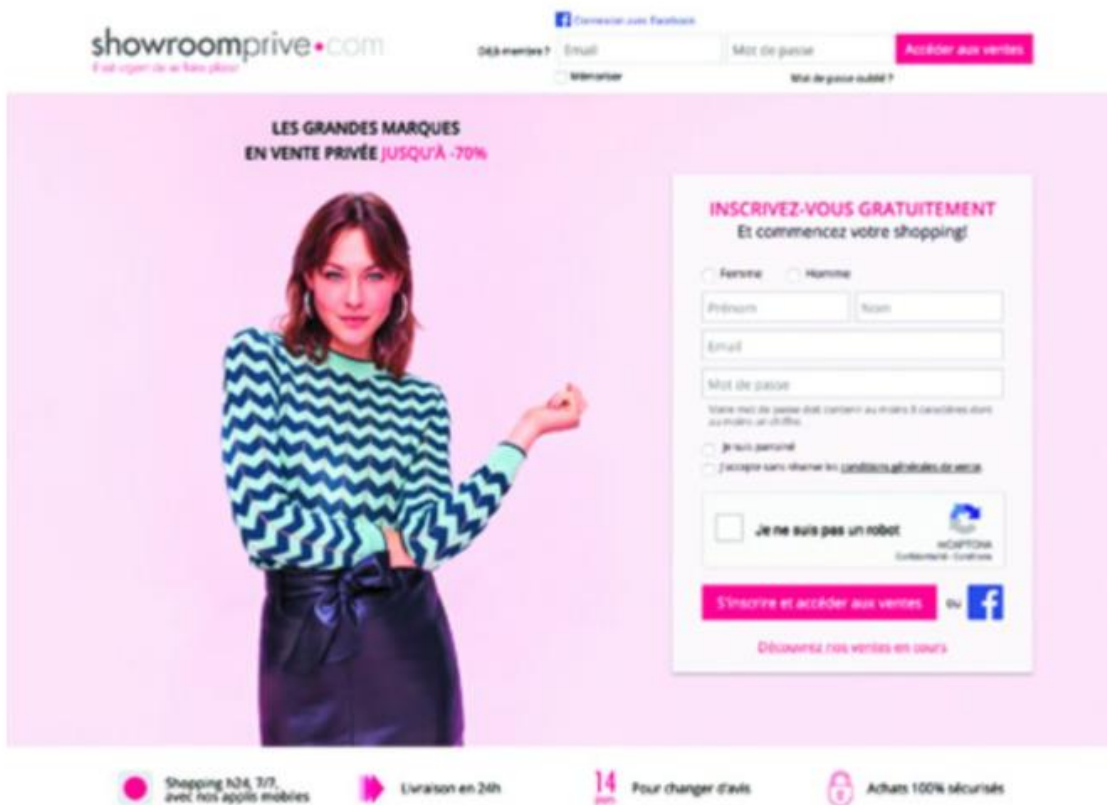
showroomprive.com
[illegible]

Connexion avec Facebook
Déjà membre ? Email Mot de passe Accéder aux ventes
Mémoriser Mot de passe oublié ?

LES GRANDES MARQUES
EN VENTE PRIVÉE JUSQU'À -70%

INSCRIVEZ-VOUS GRATUITEMENT
Et commencez votre shopping!

Femme Homme
Prénom Nom
Email
Mot de passe
Votre mot de passe doit contenir au moins 8 caractères dont au moins un chiffre.
Je suis parrainé
J'accepte sans réserve les conditions générales de vente.
Je ne suis pas un robot
reCAPTCHA
Confidentialité - Conditions
S'inscrire et accéder aux ventes ou
Découvrez nos ventes en cours

Shopping h24, 7/7, avec nos applis mobiles
Livraison en 24h
14 jours Pour changer d'avis
Achats 100% sécurisés